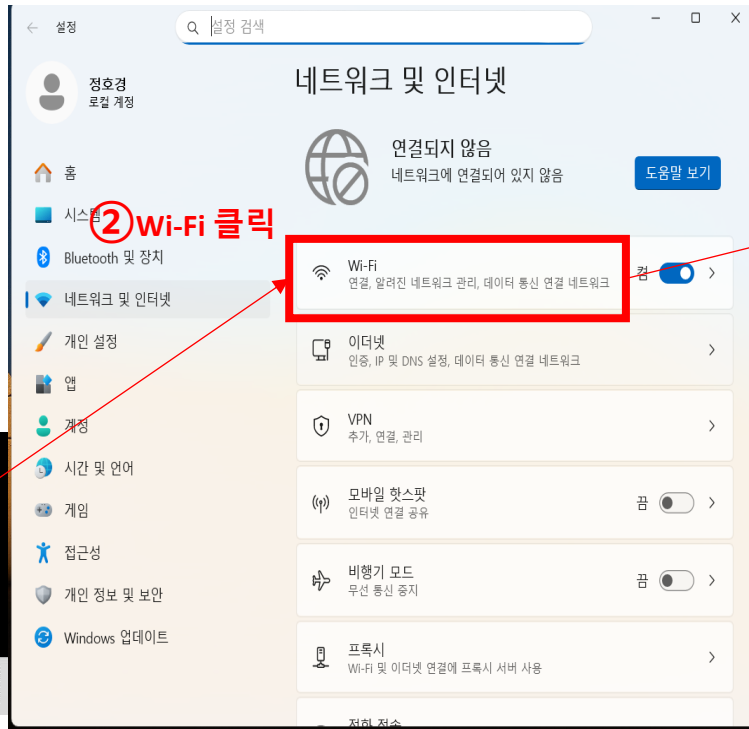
← 설정

설정 검색

정호경
로컬 계정

홈
시스템
Bluetooth 및 장치
네트워크 및 인터넷
개인 설정
앱
계정
시간 및 언어
게임
접근성
개인 정보 및 보안
Windows 업데이트

②Wi-Fi 클릭

네트워크 및 인터넷

연결되지 않음
네트워크에 연결되어 있지 않음

도움말 보기

Wi-Fi
연결, 알려진 네트워크 관리, 데이터 통신 연결 네트워크
켬

이더넷
인증, IP 및 DNS 설정, 데이터 통신 연결 네트워크

VPN
추가, 연결, 관리

모바일 핫스팟
인터넷 연결 공유
끔

비행기 모드
무선 통신 중지
끔

프록시
Wi-Fi 및 이더넷 연결에 프록시 서버 사용

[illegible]